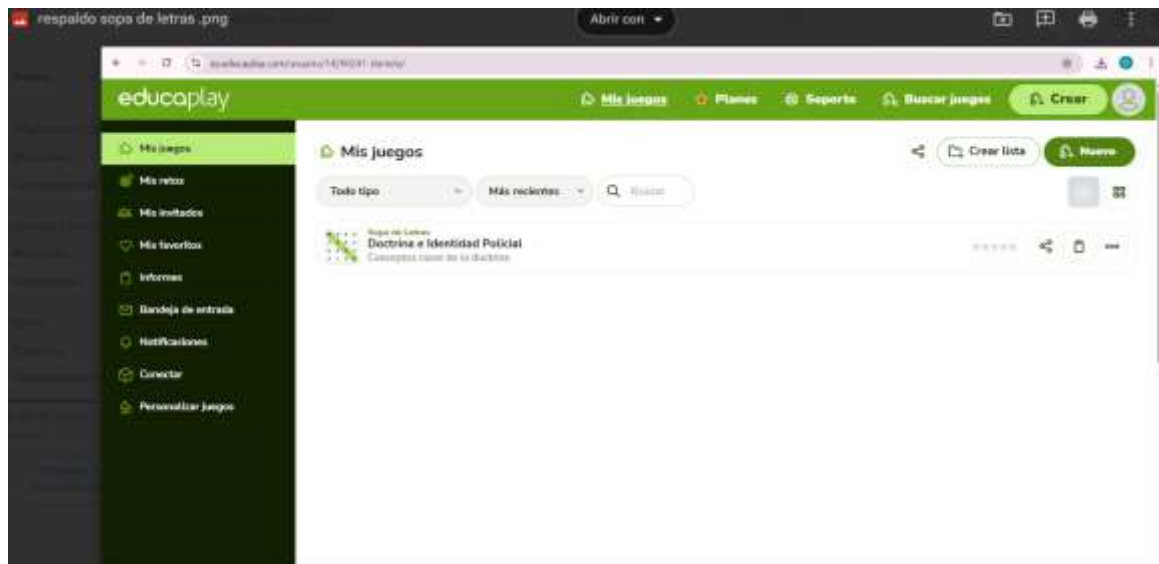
respaldo sopa de letras .png

Abrir con

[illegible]

educaplay

Mis juegos
Planes
Soporte
Buscar juegos
Crear

Mis juegos
Mis retos
Mis invitados
Mis favoritos
Informes
Bandeja de entrada
Notificaciones
Conectar
Personalizar juegos

Mis juegos

Crear lista
Nuevo

Todo tipo
Más recientes
Buscar

Sopa de Letras
Doctrina e Identidad Policial
Conceptos clave de la doctrina